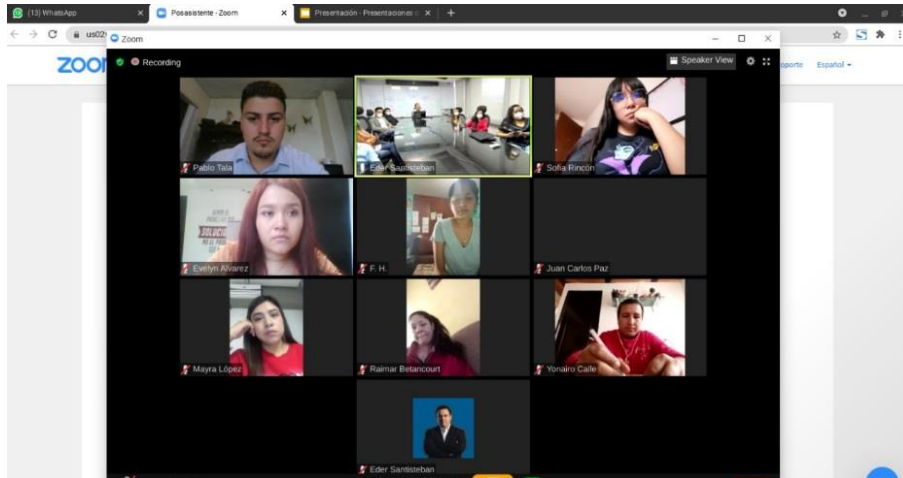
(13) WhatsApp
Posasistente - Zoom
Presentación - Presentaciones
us02
Zoom
ZOO
Recording
Speaker View
oporte
Español
Pablo Tala
Eder Santisteban
Sofia Rincón
Evelyn Alvarez
F. H.
Juan Carlos Paz
Mayra López
Raimar Betancourt
Yonairo Calle
Eder Santisteban